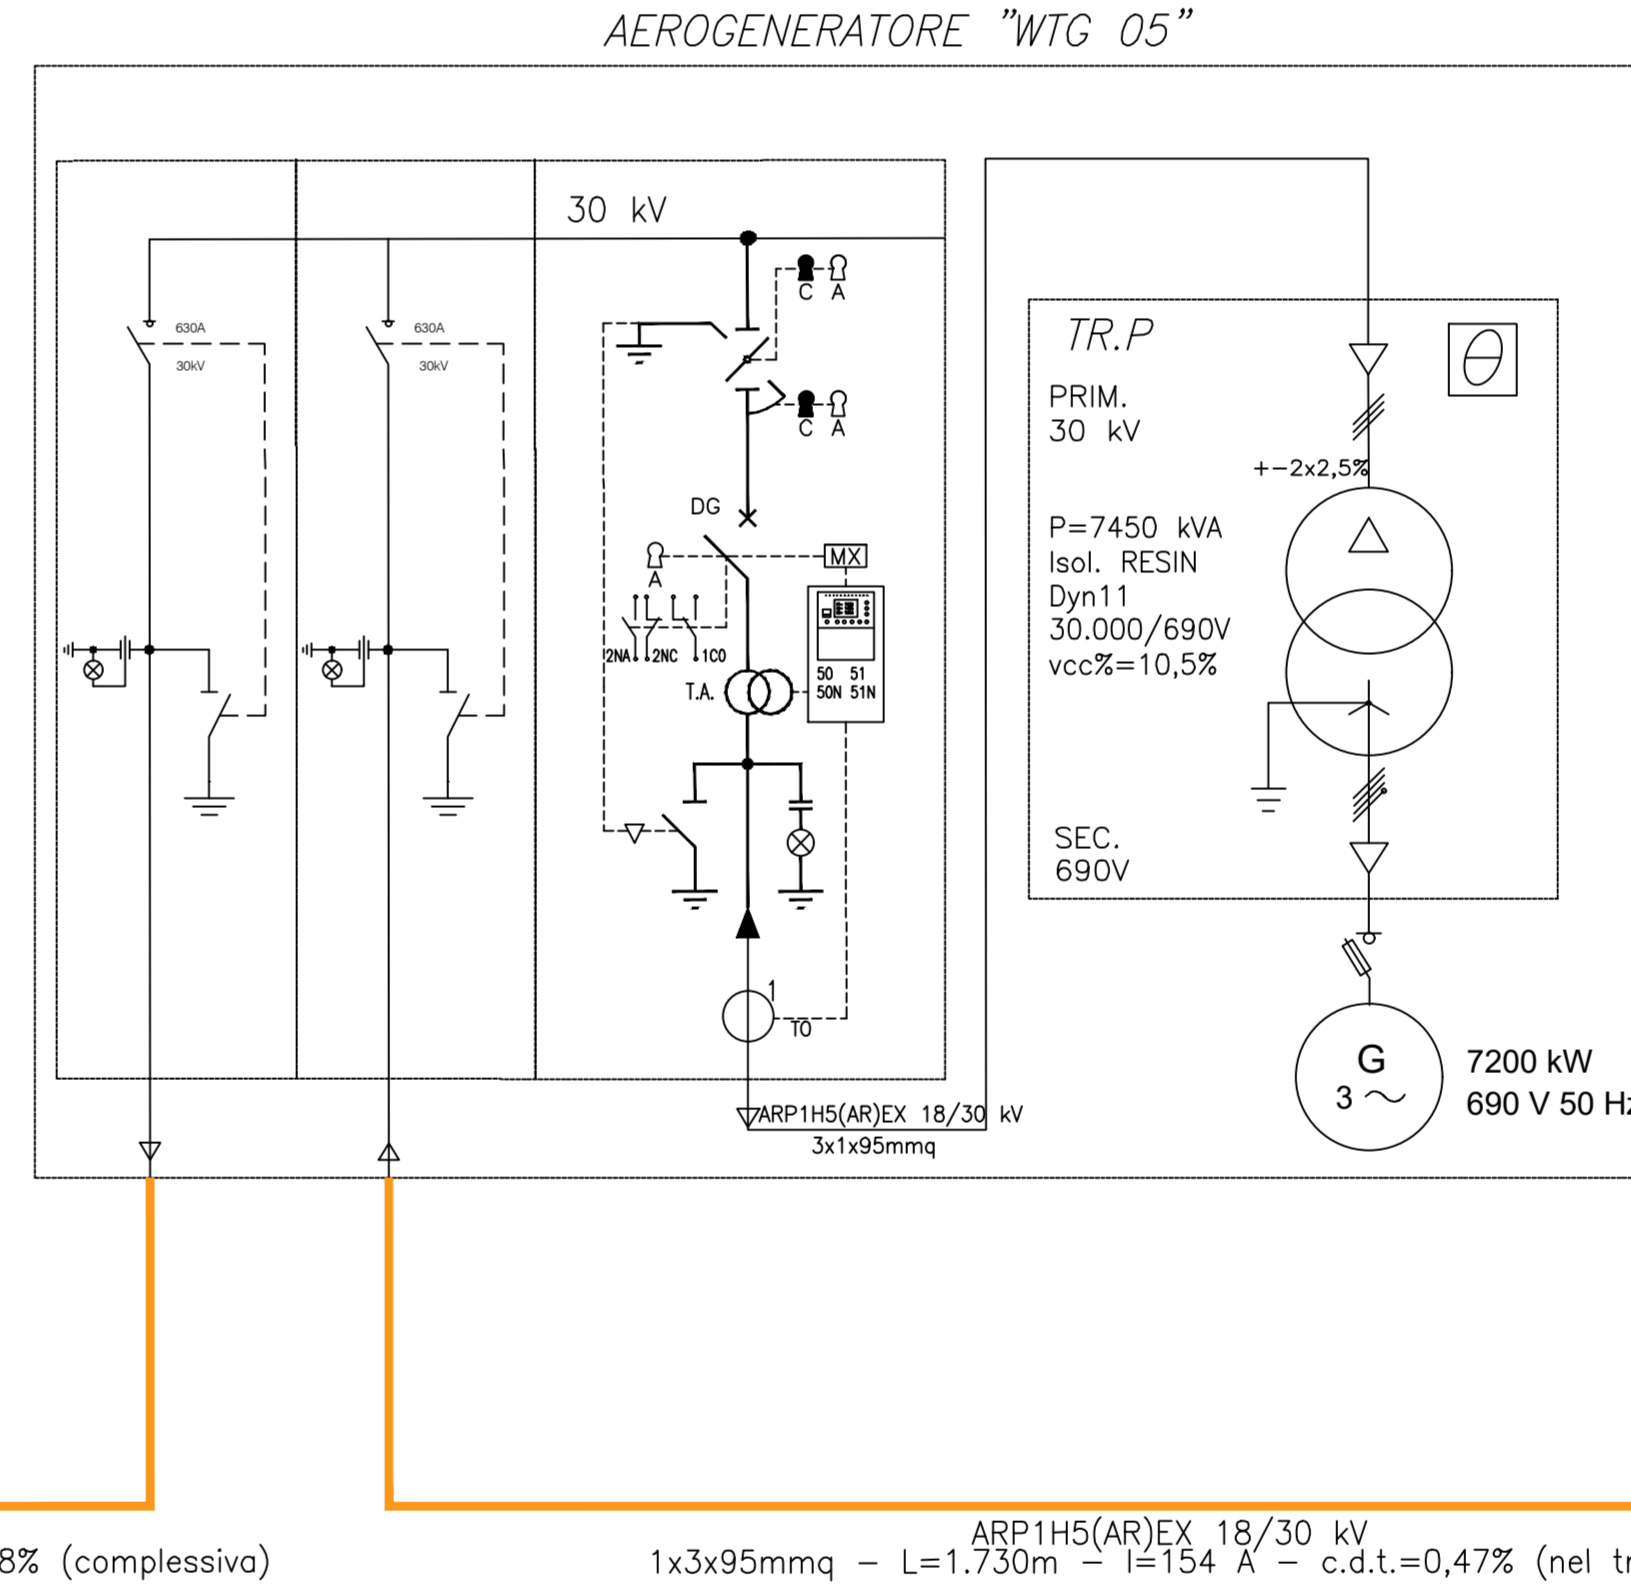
AEROGENERATORE "WTG 05"

30 kV

630A
30kV

630A
30kV

C A

C A

DG

A

MX

2NA 2NC 1CO

T.A.

50 51
50N 51N

1
TO

ARP1H5(AR)EX 18/30 kV
3x1x95mmq

TR.P

$\theta$

PRIM.
30 kV

+-2x2,5%

P=7450 kVA
Isol. RESIN
Dyn11
30.000/690V
vcc%=10,5%

SEC.
690V

G
3 ~

7200 kW
690 V 50 H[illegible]

8% (complessiva)

ARP1H5(AR)EX 18/30 kV
1x3x95mmq - L=1.730m - I=154 A - c.d.t.=0,47% (nel tr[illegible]